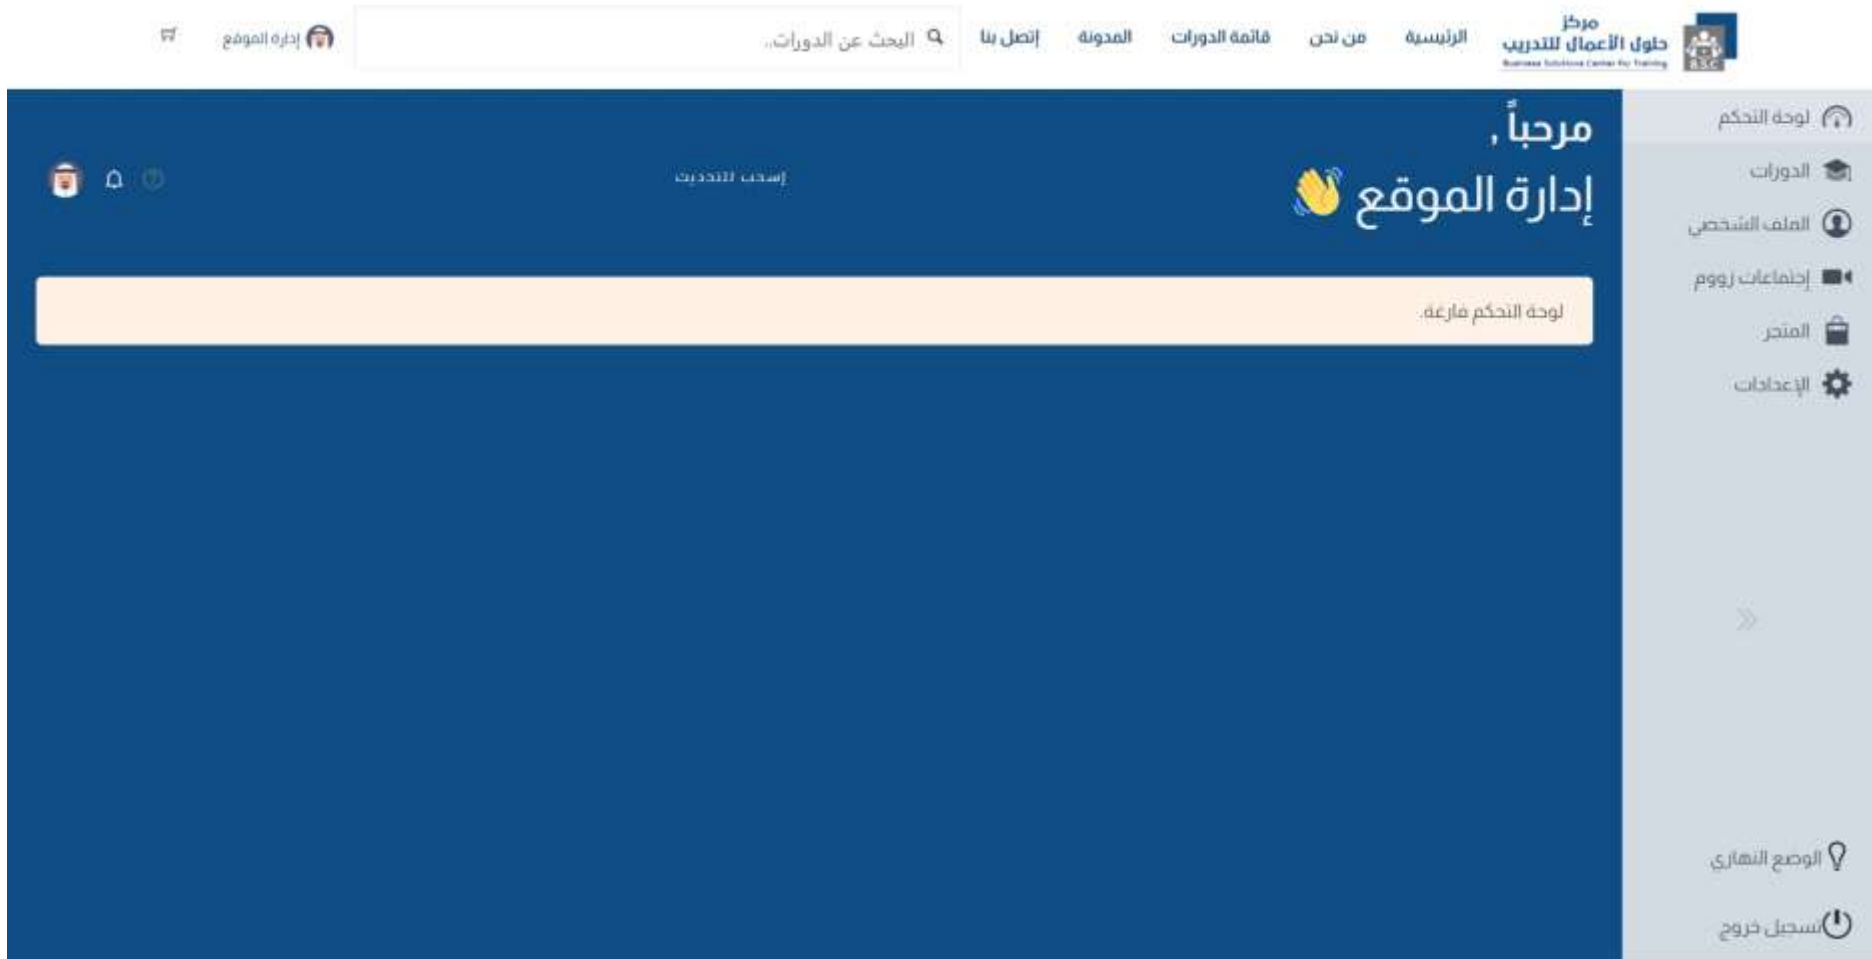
مركز
حلول الأعمال للتدريب
Business Solutions Center for Training
BSC

الرئيسية
من نحن
قائمة الدورات
المدونة
إتصل بنا
البحث عن الدورات..
إدارة الموقع

لوحة التحكم
الدورات
الملف الشخصي
إجتماعات زووم
المتجر
الإعدادات

مرحباً ,
إدارة الموقع 👋
إسحب للتحديث

لوحة التحكم فارغة.

الوضع النهاري
تسجيل خروج